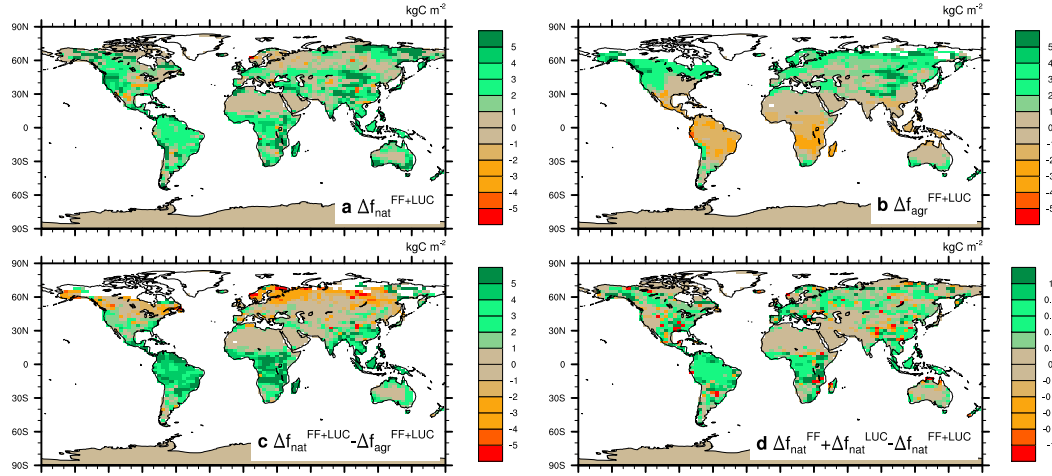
kgC m$^{-2}$

90N
60N
30N
0
30S
60S
90S

5
4
3
2
1
0
-1
-2
-3
-4
-5

**a** $\Delta f_{nat}^{FF+LUC}$

kgC m$^{-2}$

90N
60N
30N
0
30S
60S
90S

5
4
3
2
1
0
-1
-2
-3
-4
-5

**b** $\Delta f_{agr}^{FF+LUC}$

kgC m$^{-2}$

90N
60N
30N
0
30S
60S
90S

5
4
3
2
1
0
-1
-2
-3
-4
-5

**c** $\Delta f_{nat}^{FF+LUC}$-$\Delta f_{agr}^{FF+LUC}$

kgC m$^{-2}$

90N
60N
30N
0
30S
60S
90S

1
0.
0.
0.
0.
-0
-0
-0
-0
-

**d** $\Delta f_{nat}^{FF}$+$\Delta f_{nat}^{LUC}$-$\Delta f_{nat}^{FF+LUC}$